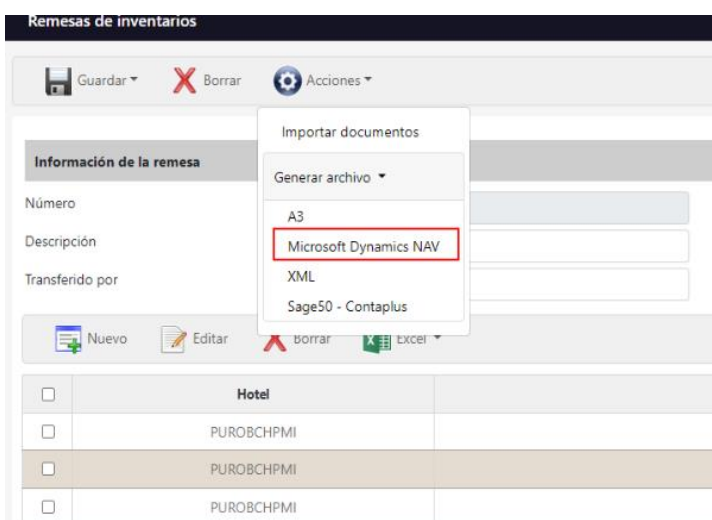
Remesas de inventarios

Guardar Borrar Acciones

Importar documentos

Generar archivo

A3

Microsoft Dynamics NAV

XML

Sage50 - Contaplus

Información de la remesa

Número

Descripción

Transferido por

Nuevo Editar Borrar Excel

| | Hotel |
|---|---|
| | PUROBCHPMI |
| | PUROBCHPMI |
| | PUROBCHPMI |